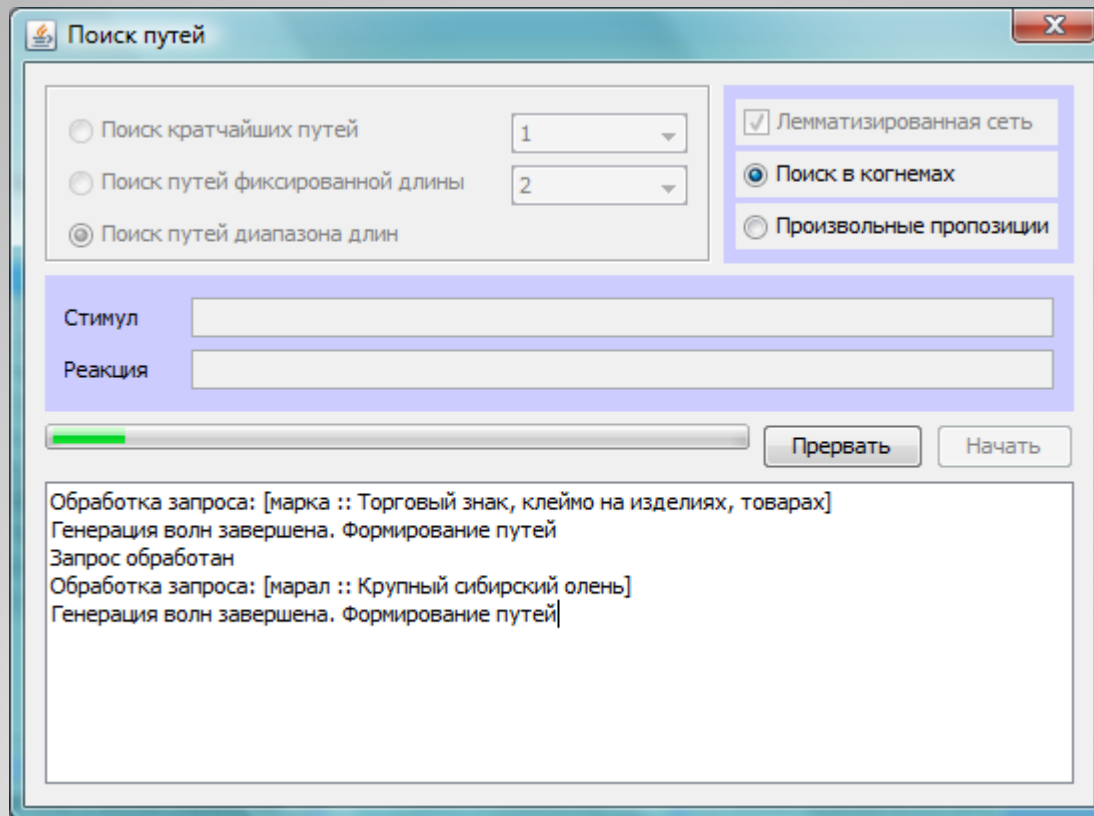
Поиск путей

X

Поиск кратчайших путей
1
Поиск путей фиксированной длины
2
Поиск путей диапазона длин

Лемматизированная сеть
Поиск в когнемах
Произвольные пропозиции

Стимул
Реакция

Прервать
Начать

Обработка запроса: [марка :: Торговый знак, клеймо на изделиях, товарах]
Генерация волн завершена. Формирование путей
Запрос обработан
Обработка запроса: [марал :: Крупный сибирский олень]
Генерация волн завершена. Формирование путей